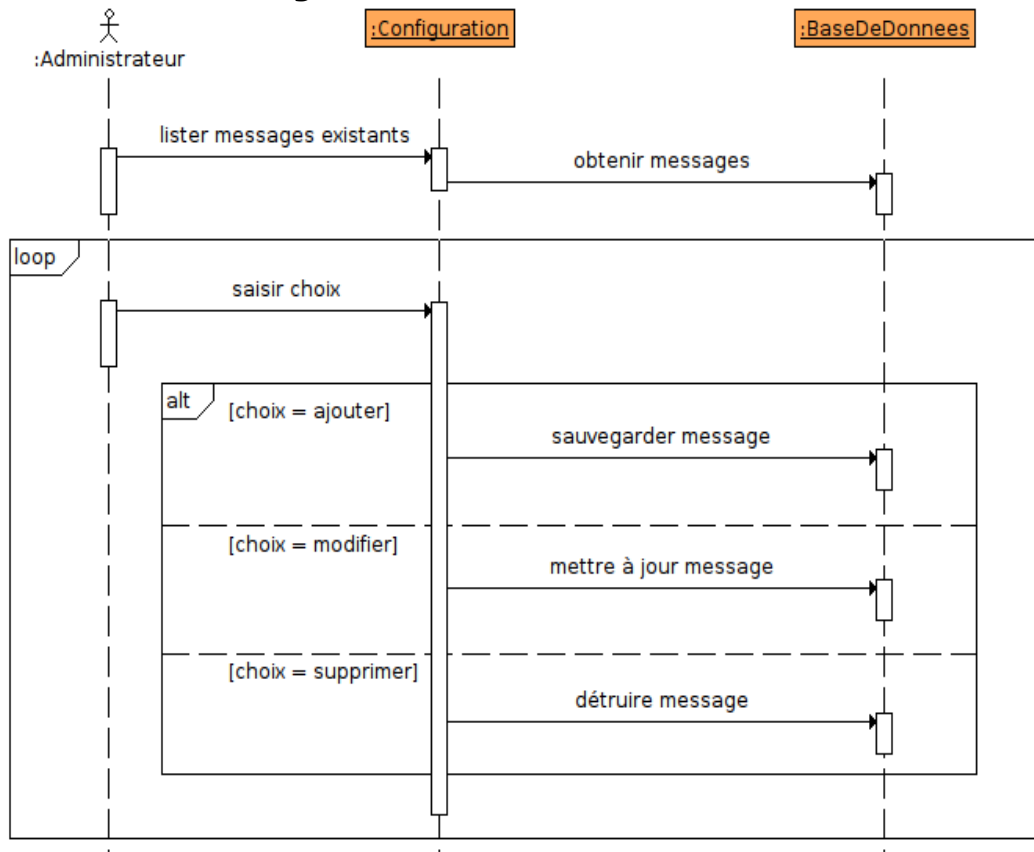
:Administrateur

:Configuration

:BaseDeDonnees

lister messages existants

obtenir messages

loop

saisir choix

alt

[choix = ajouter]

sauvegarder message

[choix = modifier]

mettre à jour message

[choix = supprimer]

détruire message